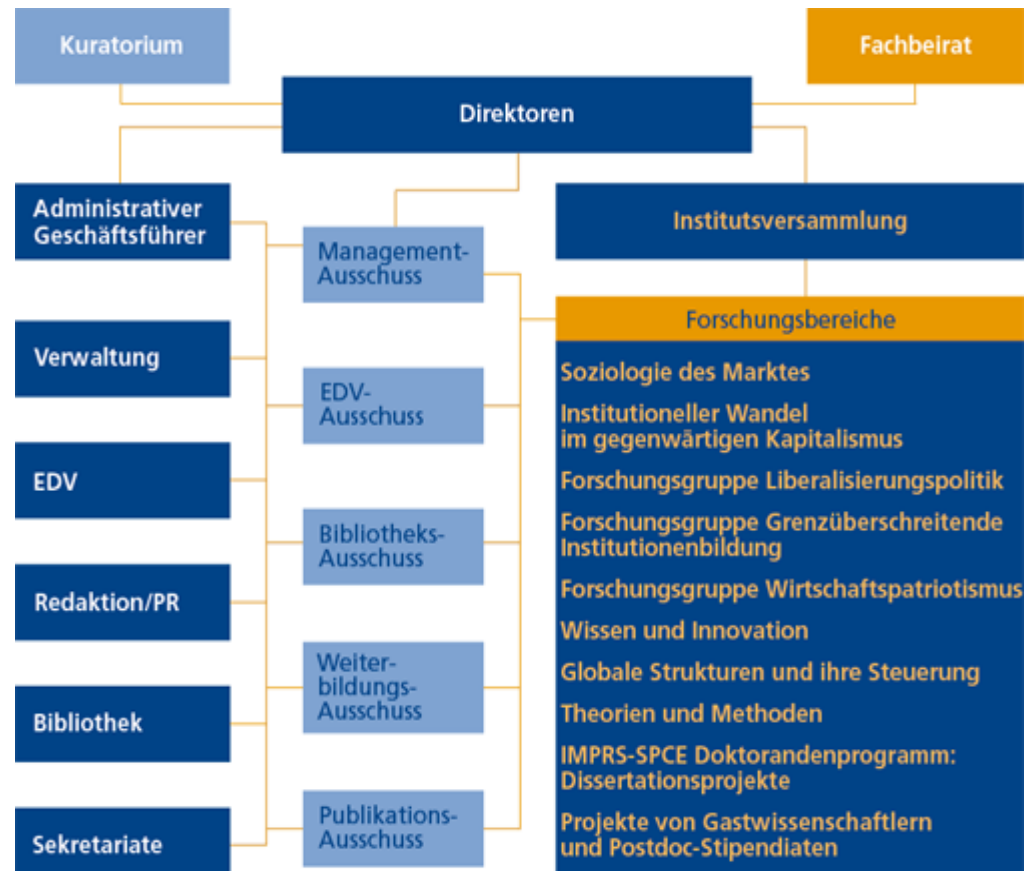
Kuratorium

Fachbeirat

Direktoren

Administrativer Geschäftsführer

Management-Ausschuss

Institutsversammlung

Forschungsbereiche

Verwaltung

EDV-Ausschuss

EDV

Bibliotheks-Ausschuss

Redaktion/PR

Weiter-bildungs-Ausschuss

Bibliothek

Sekretariate

Publikations-Ausschuss

Soziologie des Marktes

Institutioneller Wandel im gegenwärtigen Kapitalismus

Forschungsgruppe Liberalisierungspolitik

Forschungsgruppe Grenzüberschreitende Institutionenbildung

Forschungsgruppe Wirtschaftspatriotismus

Wissen und Innovation

Globale Strukturen und ihre Steuerung

Theorien und Methoden

IMPRS-SPCE Doktorandenprogramm: Dissertationsprojekte

Projekte von Gastwissenschaftlern und Postdoc-Stipendiaten